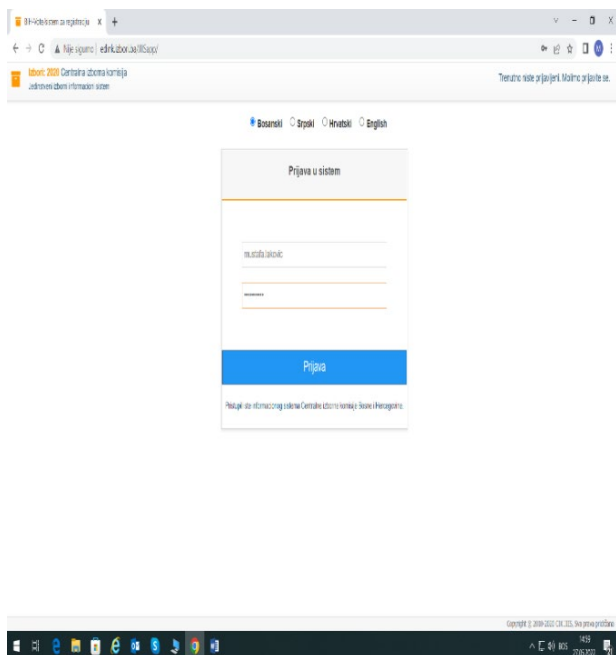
BiH-Vote sistem za registraciju ×  +

← → C  ▲ Nije sigurno | edirk.izbori.ba/IIISapp/

Izbori 2020 Centralna izborna komisija
Jedinstveni izborni informacioni sistem

Trenutno niste prijavljeni. Molimo prijavite se.

Bosanski  Srpski  Hrvatski  English

Prijava u sistem

mustafa.lakovic

••••••••••

Prijava

Postupi ste informacionog sistema Centralne izborne komisije Bosne i Hercegovine

Copyright © 2008-2020 CIK BiH, Sva prava pridržana

14:59
07.05.2020